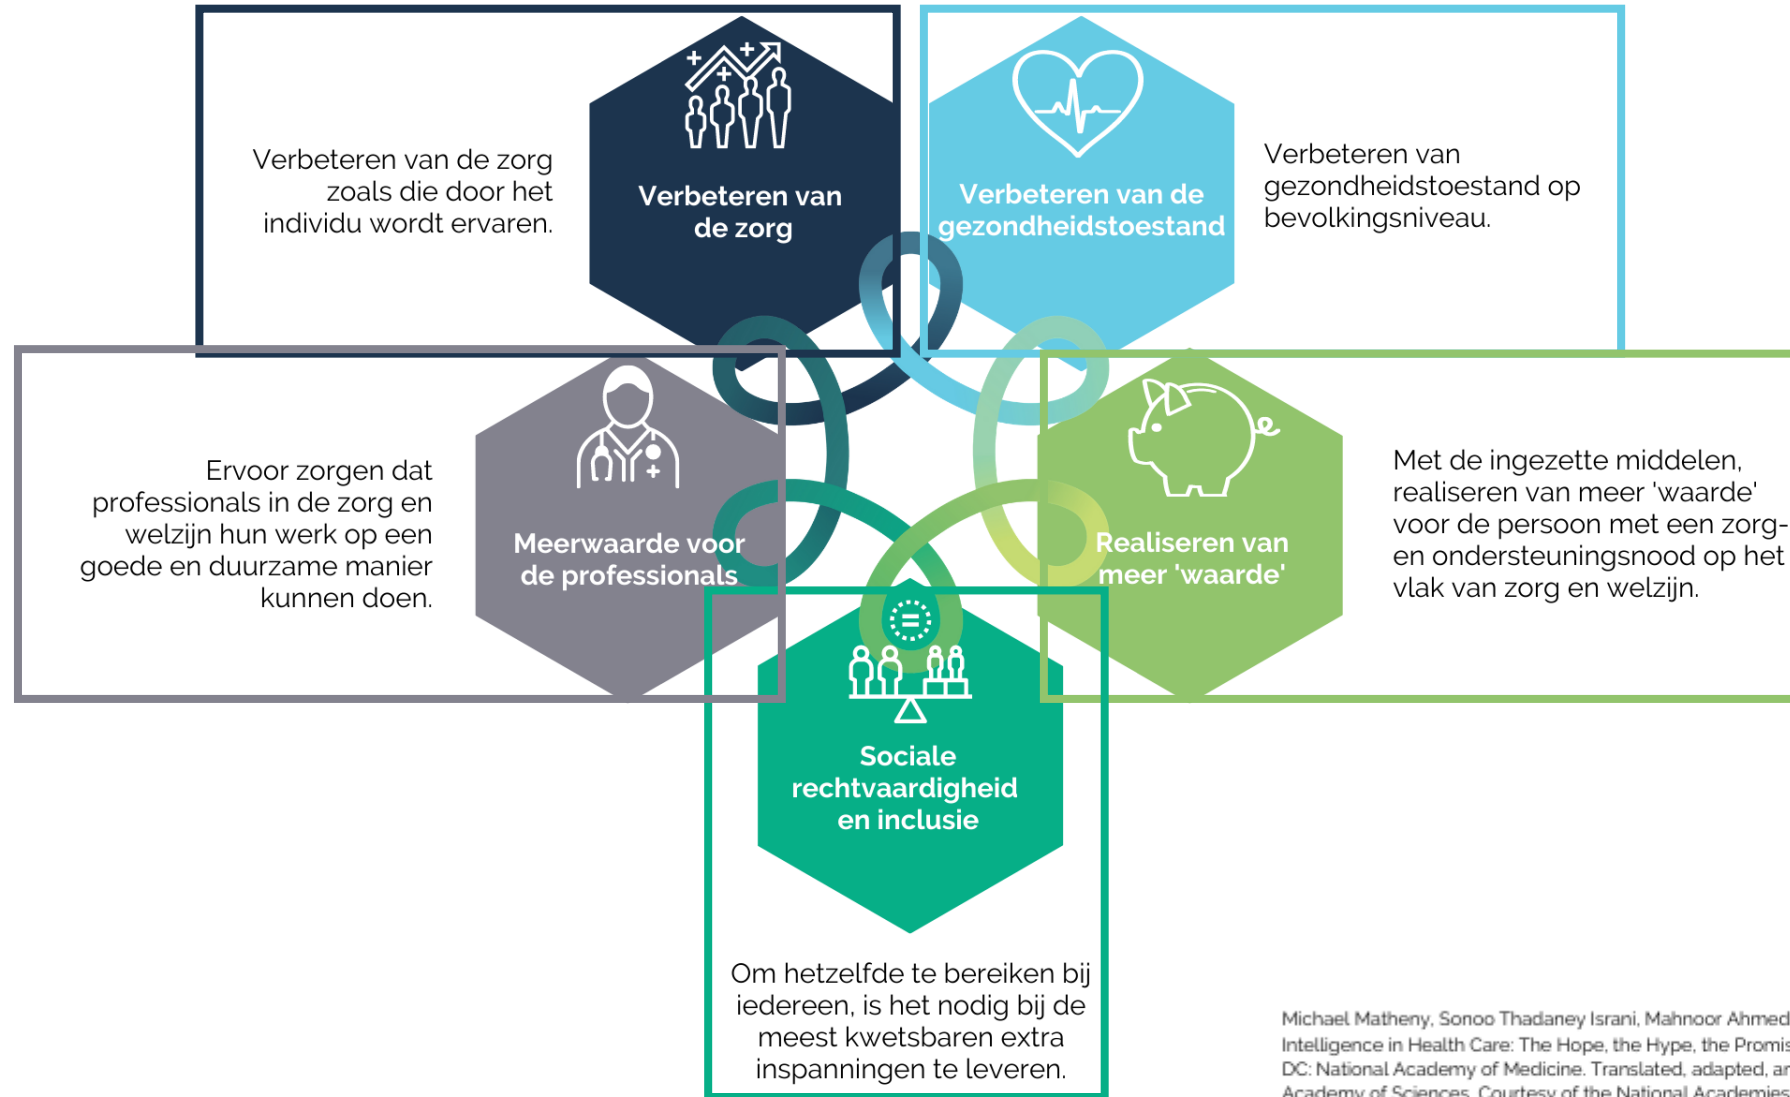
Verbeteren van de zorg zoals die door het individu wordt ervaren.

Verbeteren van de zorg

Verbeteren van de gezondheidstoestand

Verbeteren van gezondheidstoestand op bevolkingsniveau.

Ervoor zorgen dat professionals in de zorg en welzijn hun werk op een goede en duurzame manier kunnen doen.

Meerwaarde voor de professionals

Realiseren van meer 'waarde'

Met de ingezette middelen, realiseren van meer 'waarde' voor de persoon met een zorg- en ondersteuningsnood op het vlak van zorg en welzijn.

Sociale rechtvaardigheid en inclusie

Om hetzelfde te bereiken bij iedereen, is het nodig bij de meest kwetsbaren extra inspanningen te leveren.

Michael Matheny, Sonoo Thadaney Israni, Mahnoor Ahmed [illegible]
Intelligence in Health Care: The Hope, the Hype, the Promis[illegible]
DC: National Academy of Medicine. Translated, adapted, a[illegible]
Academy of Sciences. Courtesy of the National Academies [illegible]